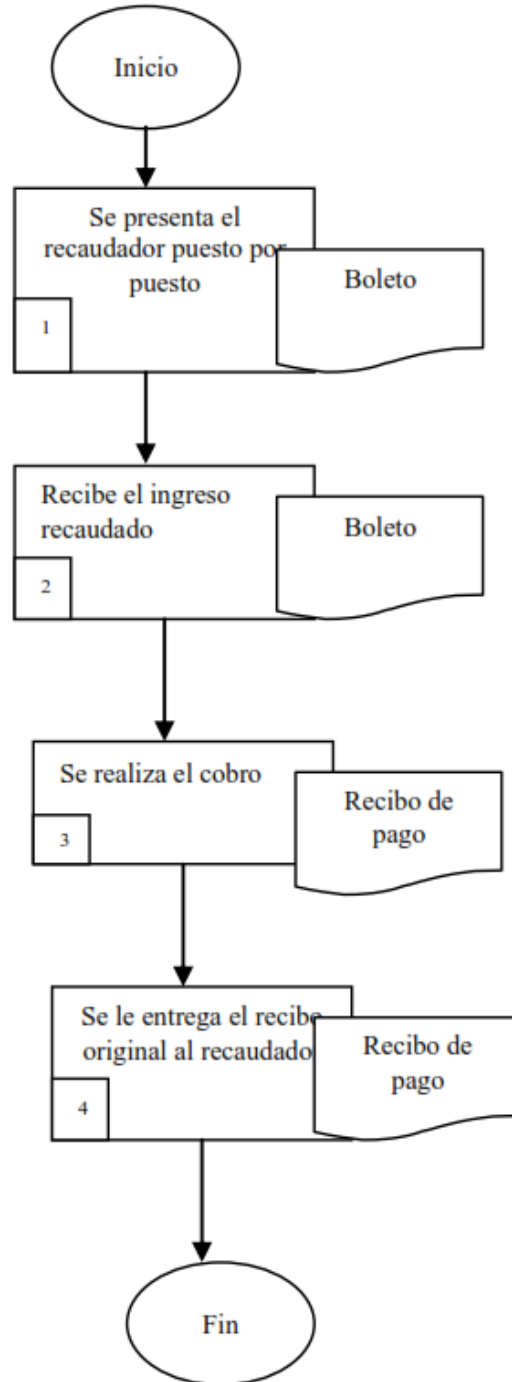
Inicio

Se presenta el recaudador puesto por puesto

1

Boleto

Recibe el ingreso recaudado

2

Boleto

Se realiza el cobro

3

Recibo de pago

Se le entrega el recibo original al recaudado

4

Recibo de pago

Fin